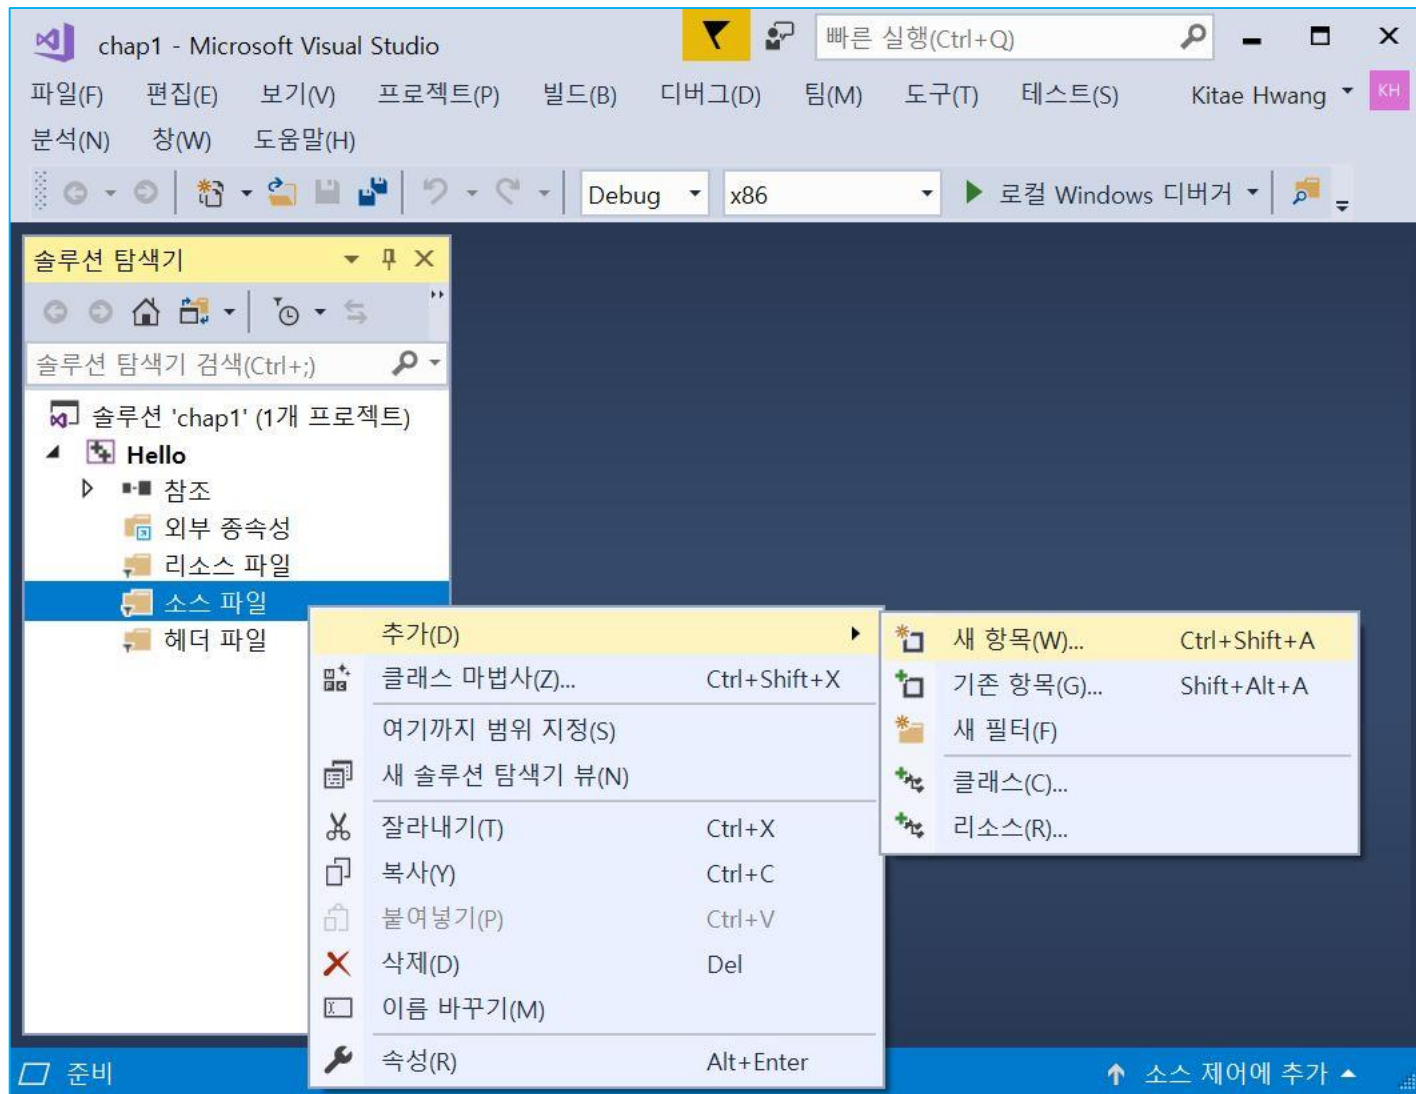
chap1 - Microsoft Visual Studio

빠른 실행(Ctrl+Q)

파일(F) 편집(E) 보기(V) 프로젝트(P) 빌드(B) 디버그(D) 팀(M) 도구(T) 테스트(S) Kitae Hwang KH

분석(N) 창(W) 도움말(H)

Debug x86 ▶ 로컬 Windows 디버거

솔루션 탐색기

솔루션 탐색기 검색(Ctrl+;)

솔루션 'chap1' (1개 프로젝트)
Hello
참조
외부 종속성
리소스 파일
소스 파일
헤더 파일

| | | |
|---|---|---|
| 추가(D) | | |
| 클래스 마법사(Z)... | Ctrl+Shift+X | |
| 여기까지 범위 지정(S) | | |
| 새 솔루션 탐색기 뷰(N) | | |
| 잘라내기(T) | Ctrl+X | |
| 복사(Y) | Ctrl+C | |
| 붙여넣기(P) | Ctrl+V | |
| 삭제(D) | Del | |
| 이름 바꾸기(M) | | |
| 속성(R) | Alt+Enter | |

| | |
|---|---|
| 새 항목(W)... | Ctrl+Shift+A |
| 기존 항목(G)... | Shift+Alt+A |
| 새 필터(F) | |
| 클래스(C)... | |
| 리소스(R)... | |

준비

소스 제어에 추가